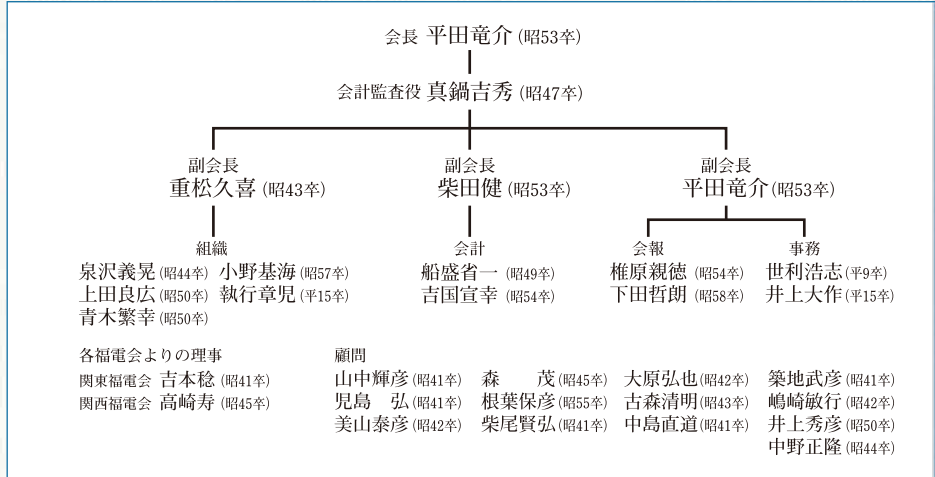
会長 平田竜介 (昭53卒)

会計監査役 真鍋吉秀 (昭47卒)

副会長
重松久喜 (昭43卒)

副会長
柴田健 (昭53卒)

副会長
平田竜介 (昭53卒)

組織
泉沢義晃 (昭44卒) 小野基海 (昭57卒)
上田良広 (昭50卒) 執行章児 (平15卒)
青木繁幸 (昭50卒)

会計
船盛省一 (昭49卒)
吉国宣幸 (昭54卒)

会報
椎原親徳 (昭54卒)
下田哲朗 (昭58卒)

事務
世利浩志 (平9卒)
井上大作 (平15卒)

各福電会よりの理事
関東福電会 吉本稔 (昭41卒)
関西福電会 高崎寿 (昭45卒)

顧問
山中輝彦 (昭41卒) 森 茂 (昭45卒) 大原弘也 (昭42卒) 築地武彦 (昭41卒)
児島 弘 (昭41卒) 根葉保彦 (昭55卒) 古森清明 (昭43卒) 嶋崎敏行 (昭42卒)
美山泰彦 (昭42卒) 柴尾賢弘 (昭41卒) 中島直道 (昭41卒) 井上秀彦 (昭50卒)
中野正隆 (昭44卒)